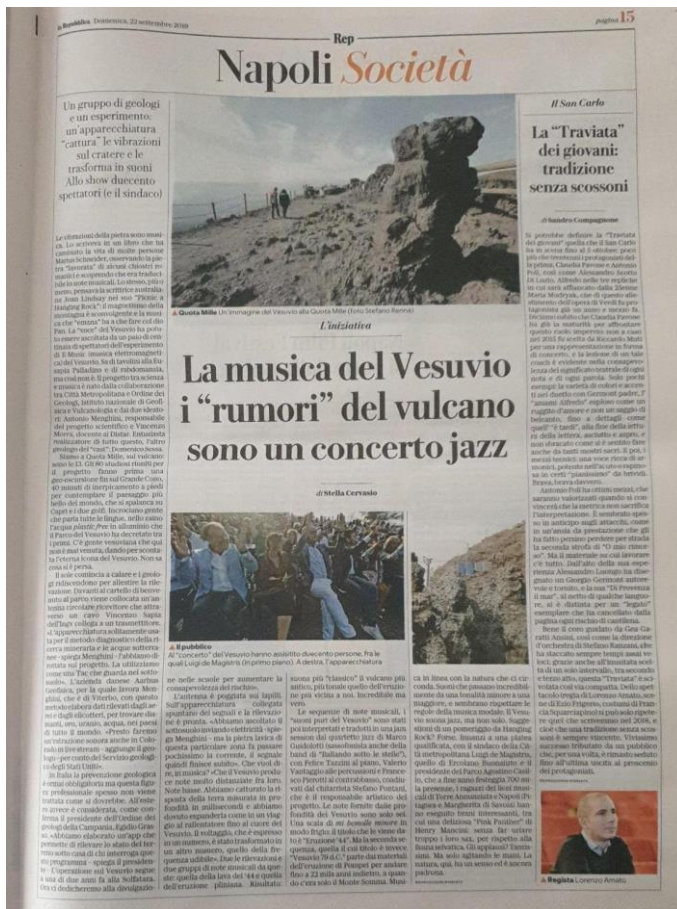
la Repubblica Domenica, 22 settembre 2019

pagina 15

Rep

Napoli Società

Un gruppo di geologi e un esperimento: un'apparecchiatura "cattura" le vibrazioni sul cratere e le trasforma in suoni Allo show duecento spettatori (e il sindaco)

Quota Mille Un'immagine del Vesuvio alla Quota Mille (Foto Stefano Renna)

L'iniziativa

La musica del Vesuvio i "rumori" del vulcano sono un concerto jazz

di Stella Cervasio

Il pubblico Al "concerto" del Vesuvio hanno assistito duecento persone, fra le quali Luigi de Magistris (in primo piano). A destra, l'apparecchiatura

Il San Carlo

La "Traviata" dei giovani: tradizione senza scossoni

di Sandro Compagnone

Regista Lorenzo Amato

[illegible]